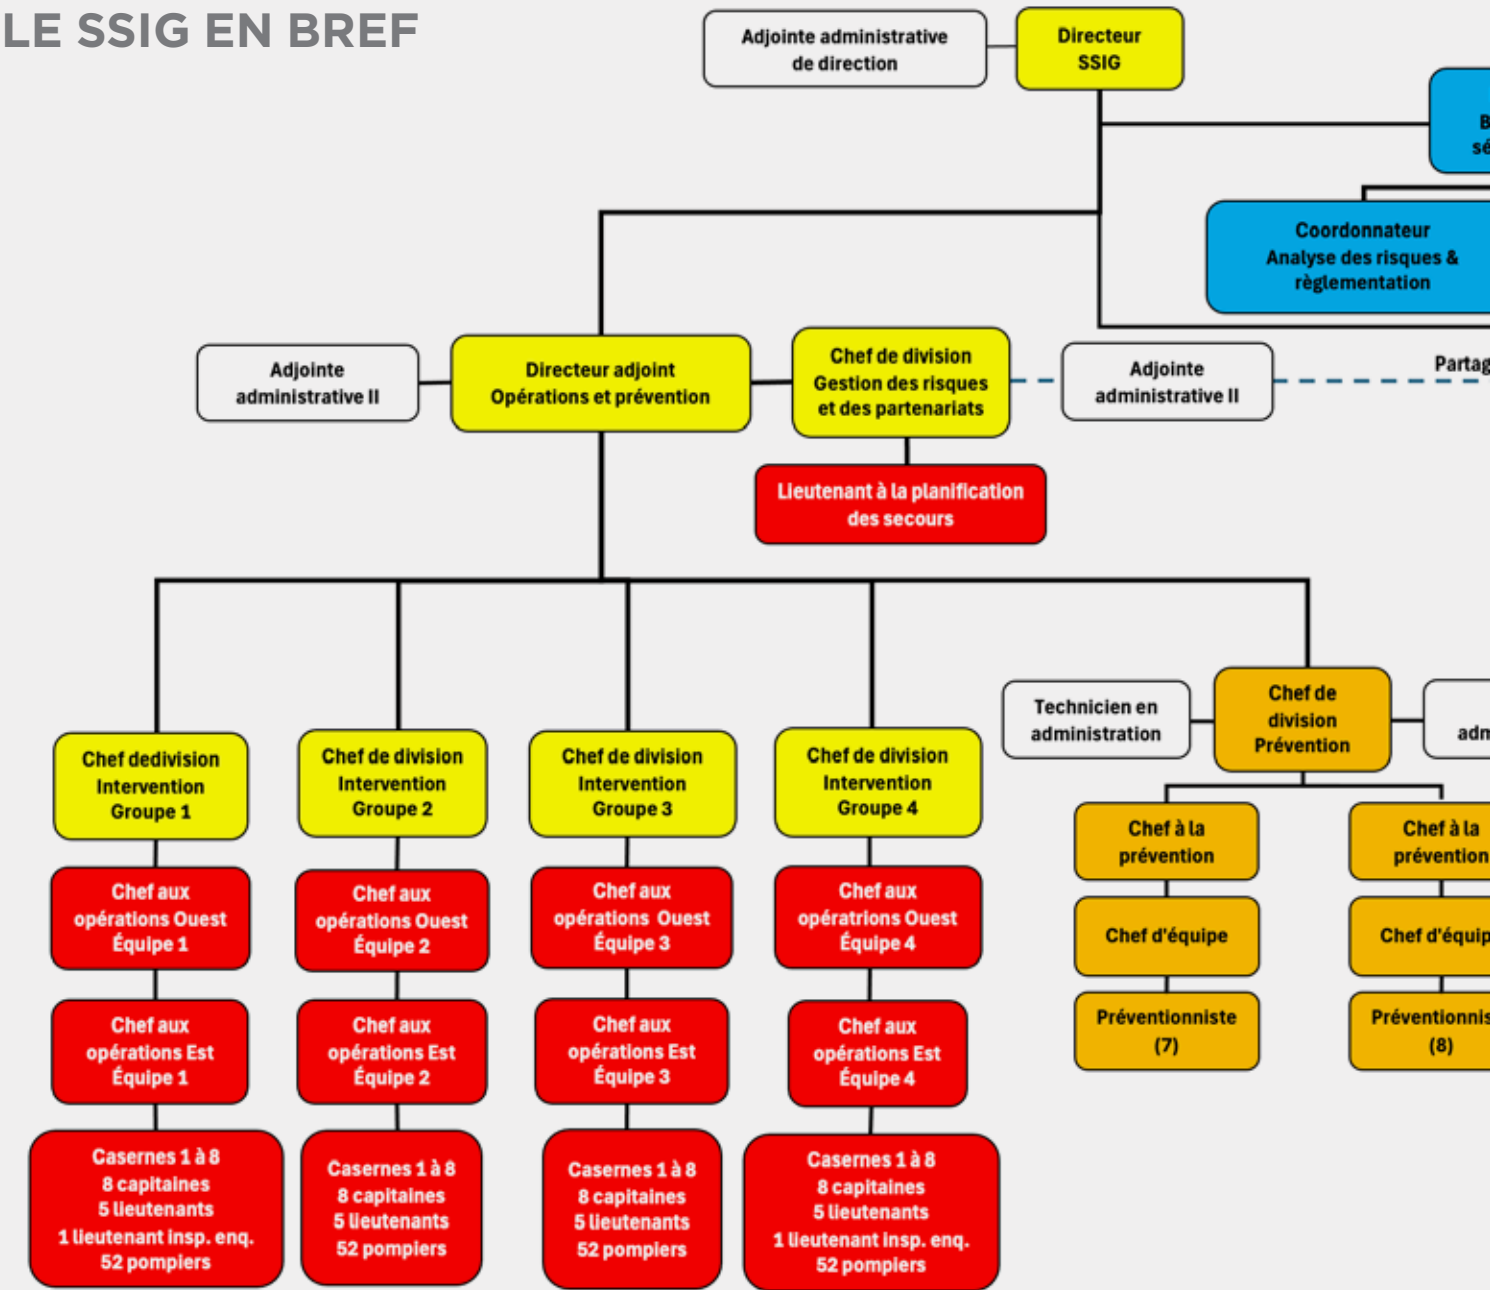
LE SSIG EN BREF

Adjointe administrative de direction

Directeur SSIG

B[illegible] sé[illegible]

Coordonnateur Analyse des risques & règlementation

Adjointe administrative II

Directeur adjoint Opérations et prévention

Chef de division Gestion des risques et des partenariats

Adjointe administrative II

Partag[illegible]

Lieutenant à la planification des secours

Chef dedivision Intervention Groupe 1

Chef aux opérations Ouest Équipe 1

Chef aux opérations Est Équipe 1

Casernes 1 à 8
8 capitaines
5 lieutenants
1 lieutenant insp. enq.
52 pompiers

Chef de division Intervention Groupe 2

Chef aux opérations Ouest Équipe 2

Chef aux opérations Est Équipe 2

Casernes 1 à 8
8 capitaines
5 lieutenants
52 pompiers

Chef de division Intervention Groupe 3

Chef aux opérations Ouest Équipe 3

Chef aux opérations Est Équipe 3

Casernes 1 à 8
8 capitaines
5 lieutenants
52 pompiers

Chef de division Intervention Groupe 4

Chef aux opératrions Ouest Équipe 4

Chef aux opérations Est Équipe 4

Casernes 1 à 8
8 capitaines
5 lieutenants
1 lieutenant insp. enq.
52 pompiers

Technicien en administration

Chef de division Prévention

adm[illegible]

Chef à la prévention

Chef d'équipe

Préventionniste (7)

Chef à la prévention

Chef d'équip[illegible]

Préventionnis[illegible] (8)